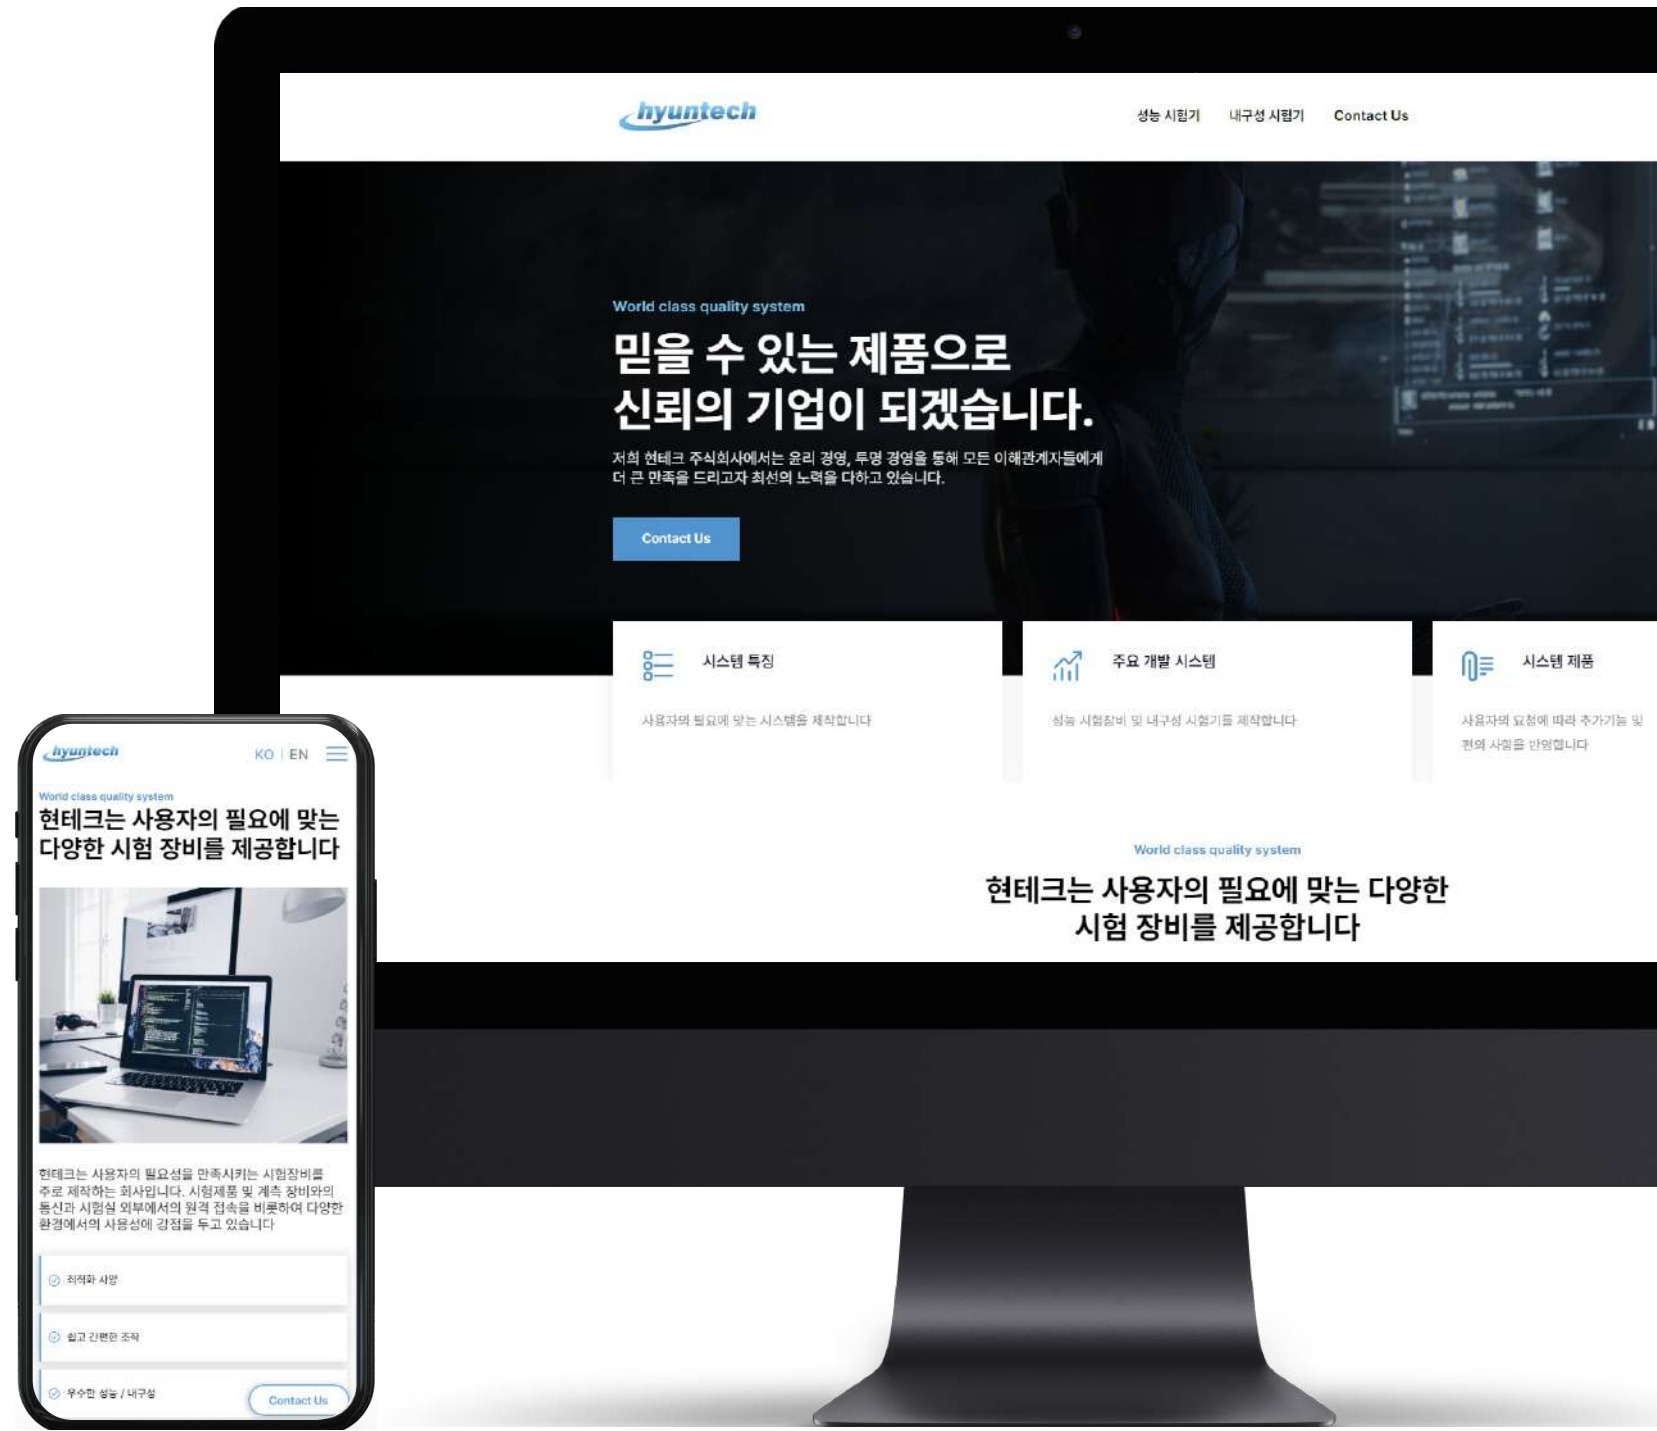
hyuntech

성능 시험기 내구성 시험기 Contact Us

World class quality system

믿을 수 있는 제품으로
신뢰의 기업이 되겠습니다.

저희 현테크 주식회사에서는 윤리 경영, 투명 경영을 통해 모든 이해관계자들에게 더 큰 만족을 드리고자 최선의 노력을 다하고 있습니다.

Contact Us

시스템 특징

사용자의 필요에 맞는 시스템을 제작합니다

주요 개발 시스템

성능 시험장비 및 내구성 시험기를 제작합니다

시스템 제품

사용자의 요청에 따라 추가기능 및 편의 사항을 반영합니다

World class quality system

현테크는 사용자의 필요에 맞는 다양한 시험 장비를 제공합니다

hyuntech

KO | EN

World class quality system

현테크는 사용자의 필요에 맞는 다양한 시험 장비를 제공합니다

현테크는 사용자의 필요성을 만족시키는 시험장비를 주로 제작하는 회사입니다. 시험제품 및 계측 장비와의 통신과 시험실 외부에서의 원격 접속을 비롯하여 다양한 환경에서의 사용성에 강점을 두고 있습니다

최적화 사양

쉽고 간편한 조작

우수한 성능 / 내구성

Contact Us